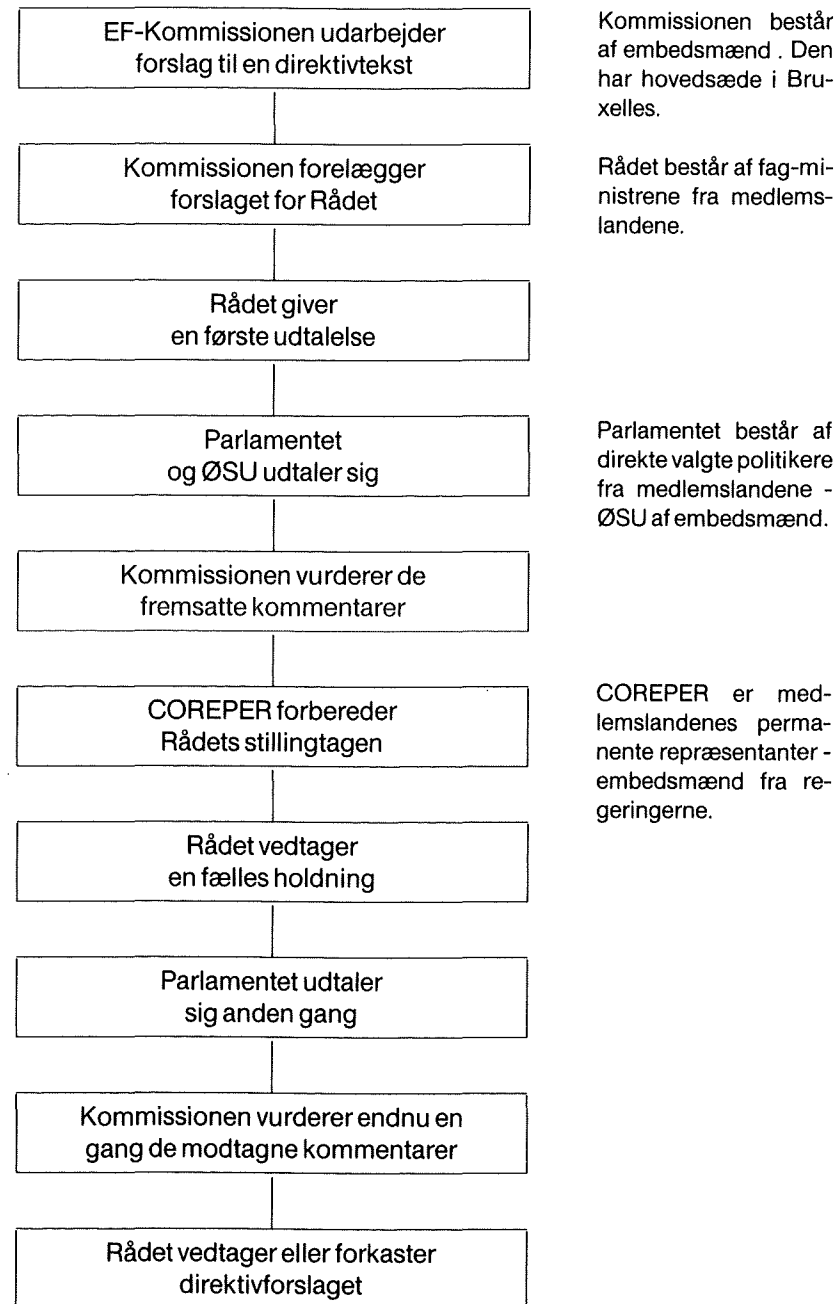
EF-Kommissionen udarbejder forslag til en direktivtekst

Kommissionen består af embedsmænd . Den har hovedsæde i Bruxelles.

Kommissionen forelægger forslaget for Rådet

Rådet består af fag-ministrene fra medlemslandene.

Rådet giver en første udtalelse

Parlamentet og ØSU udtaler sig

Parlamentet består af direkte valgte politikere fra medlemslandene - ØSU af embedsmænd.

Kommissionen vurderer de fremsatte kommentarer

COREPER forbereder Rådets stillingtagen

COREPER er medlemslandenes permanente repræsentanter - embedsmænd fra regeringerne.

Rådet vedtager en fælles holdning

Parlamentet udtaler sig anden gang

Kommissionen vurderer endnu en gang de modtagne kommentarer

Rådet vedtager eller forkaster direktivforslaget